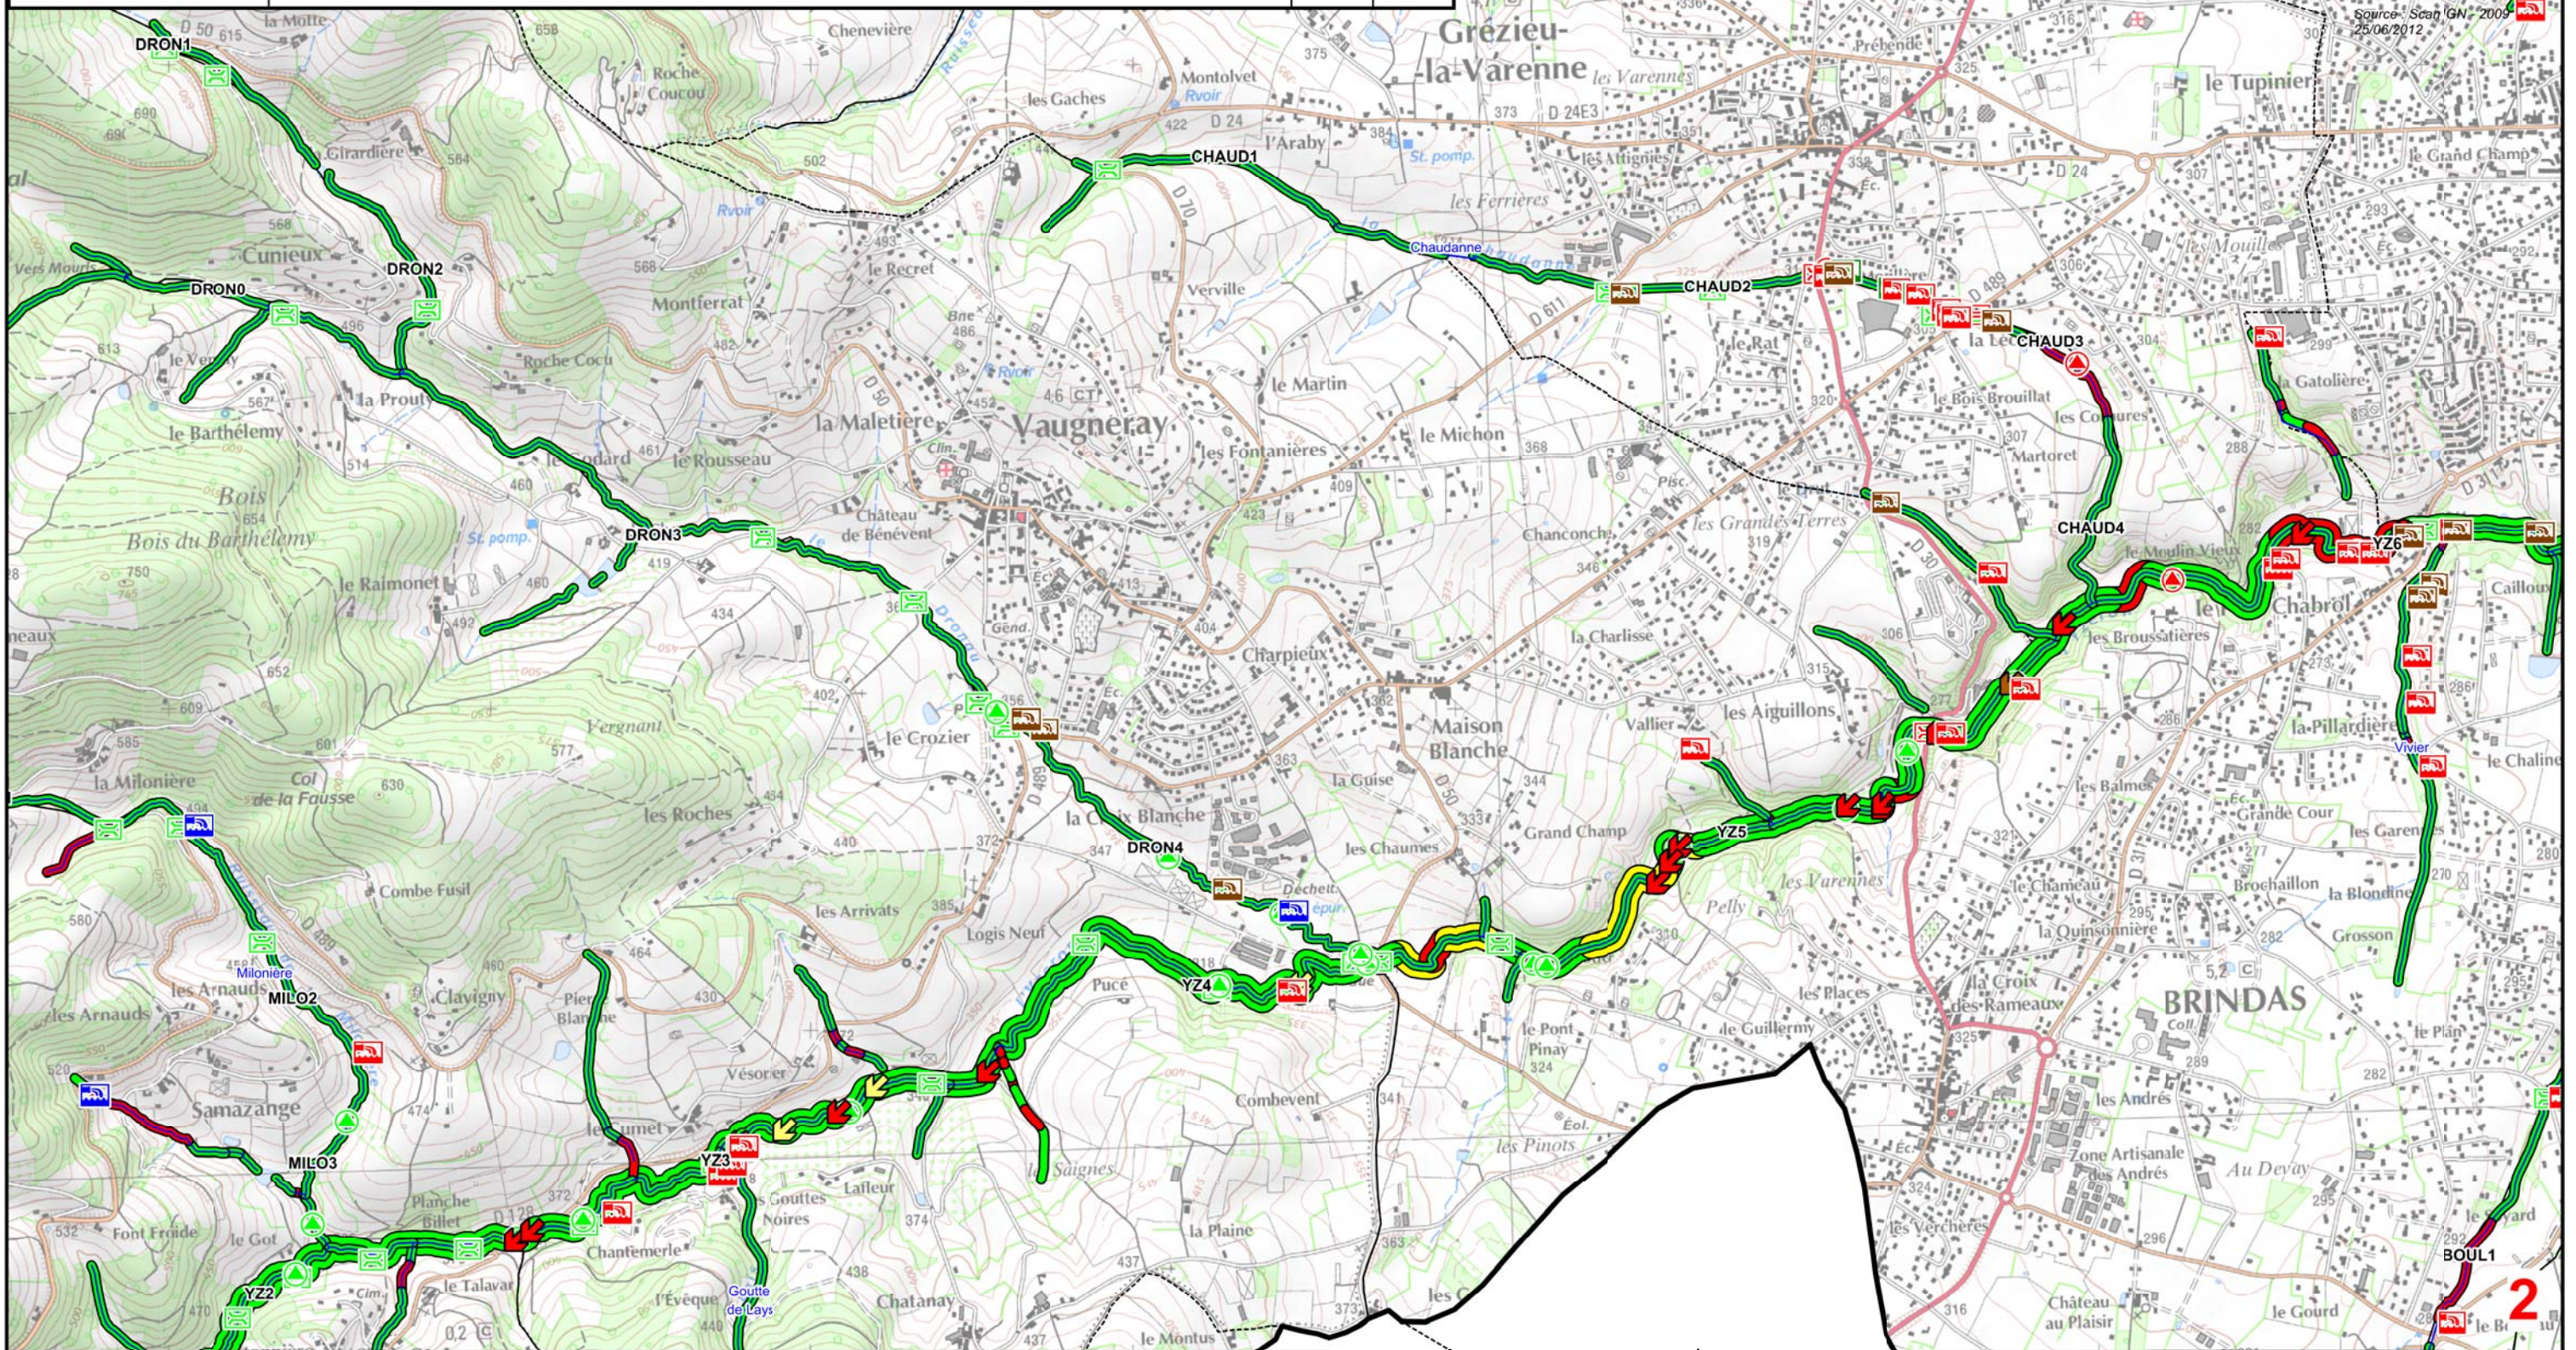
Source : Scan IGN 2009
25/06/2012

Grézieu-la-Varenne
Vaugneray
BRINDAS

DRON1
DRON0
DRON2
DRON3
DRON4
CHAUD1
CHAUD2
CHAUD3
CHAUD4
YZ2
YZ3
YZ4
YZ5
YZ6
MILO2
MILO3
BOUL1

la Motte
Chenevière
Roche Coucou
Montolvet
Rvoir
les Gaches
l'Araby
les Varennes
Prebende
le Tupinier
Girardière
Cunieux
Vers Mouris
le Recret
Montferrat
Verville
les Ferrières
Chaudanne
le Rat
le Grand Champ
les Mouilles
Roche Cocu
le Verney
la Proute
le Barthélemy
la Maletière
le Martin
le Michon
le Bois Brouillat
Martoret
la Gatolière
Bois
Bois du Barthélemy
le Rousseau
Château de Bénévent
les Fontanières
Chanconche
les Grandes Terres
le Moulin Vieux
Chabrol
Caillou
le Raimonet
Charpieux
la Charlisse
les Broussatières
les Aiguillons
Vallier
Maison Blanche
la Pillardière
Vivier
le Chaline
le Crozier
Vergnant
la Milonière
Col de la Fausse
les Roches
la Croix Blanche
la Guise
Grand Champ
les Chaumes
les Varennes
Pelly
les Balmes
Grande Cour
les Garennes
Brochaillon
la Blondine
Grosson
le Chameau
la Quinsonnière
Combe Fusil
les Arrivats
Logis Neuf
Puce
Milonière
les Arnauds
Clavigny
Pierre Blanche
les Places
la Croix des Rameaux
le Guillermy
le Pont Pinay
Samazange
Vésorer
Combevent
les Pinots
les Andrés
Zone Artisanale les Andrés
Au Devay
le Cumet
Planche Billet
Lafleur
Gouttes Noires
Saignes
Font Froide
le Got
Chantemerle
la Plaine
les Verchères
le Talavar
l'Evêque
Goutte de Lays
Chatanay
le Montus
Château au Plaisir
le Gourd
Décheterie
St. pomp.
2